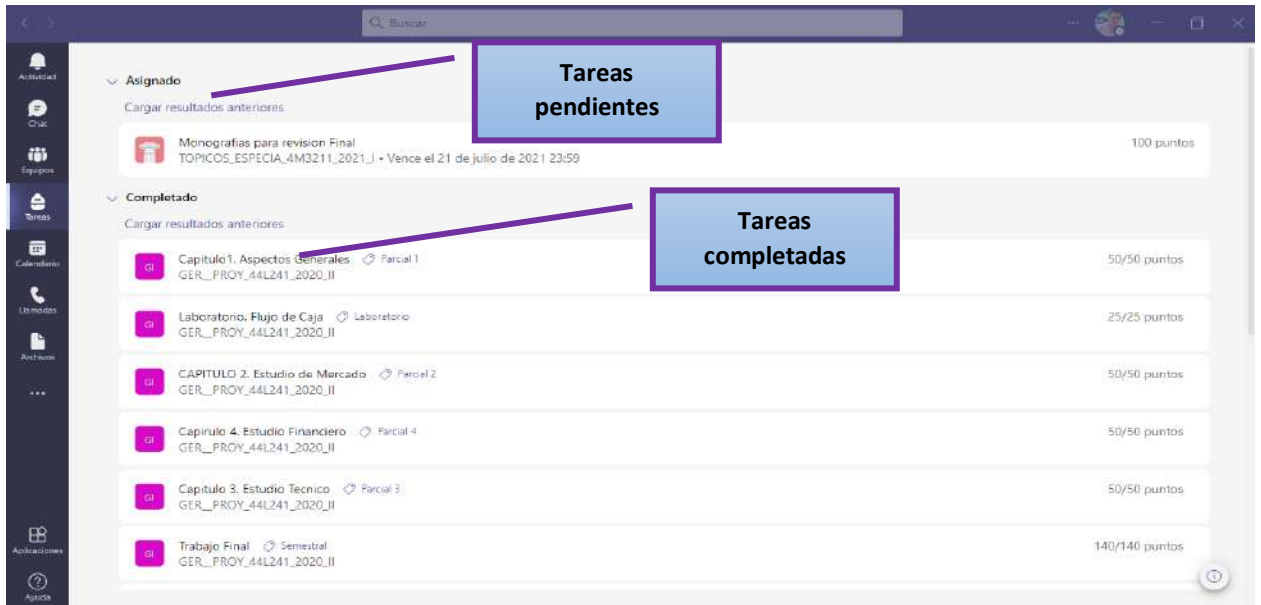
Buscar

Actividad
Chat
Equipos
Tareas
Calendario
Llamadas
Archivos
...
Aplicaciones
Ayuda

Asignado
Cargar resultados anteriores

Tareas pendientes

Monografias para revision Final
TOPICOS_ESPECIA_4M3211_2021_I • Vence el 21 de julio de 2021 23:59
100 puntos

Completado
Cargar resultados anteriores

Tareas completadas

GI
Capitulo1. Aspectos Generales Parcial 1
GER__PROY_44L241_2020_II
50/50 puntos

GI
Laboratorio. Flujo de Caja Laboratorio
GER__PROY_44L241_2020_II
25/25 puntos

GI
CAPITULO 2. Estudio de Mercado Parcial 2
GER__PROY_44L241_2020_II
50/50 puntos

GI
Capirulo 4. Estudio Financiero Parcial 4
GER__PROY_44L241_2020_II
50/50 puntos

GI
Capitulo 3. Estudio Tecnico Parcial 3
GER__PROY_44L241_2020_II
50/50 puntos

GI
Trabajo Final Semestral
GER__PROY_44L241_2020_II
140/140 puntos